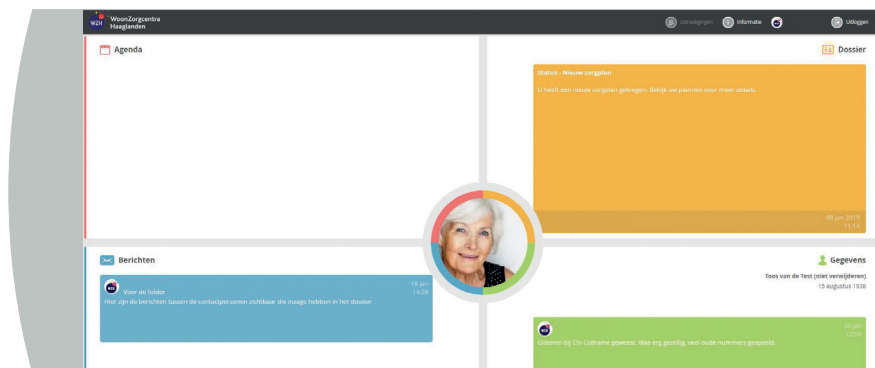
WoonZorgcentra Haaglanden

Uitnodigingen Informatie Uitloggen

Agenda

Dossier

Status - Nieuw zorgplan

U heeft een nieuw zorgplan gekregen. Bekijk uw plannen voor meer details.

09 jun 2015
11:14

Berichten

Voor de folder
Hier zijn de berichten tussen de contactpersonen zichtbaar die inzage hebben in het dossier

18 jun
14:28

Gegevens

Toos van de Test (niet verwijderen)
15 augustus 1938

20 jun
12:06

Gisteren bij Chi Coltrane geweest. Was erg gezellig, veel oude nummers gespeeld.